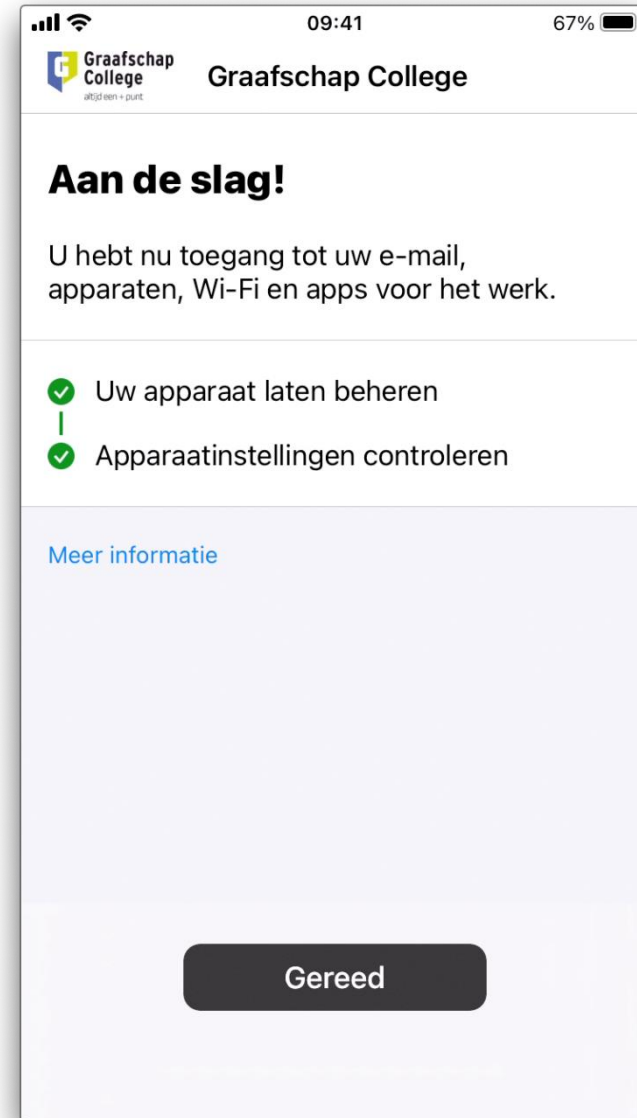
09:41
67%

Graafschap College
altijd een + punt

Graafschap College

Aan de slag!

U hebt nu toegang tot uw e-mail, apparaten, Wi-Fi en apps voor het werk.

Uw apparaat laten beheren

Apparaatinstellingen controleren

Meer informatie

Gereed